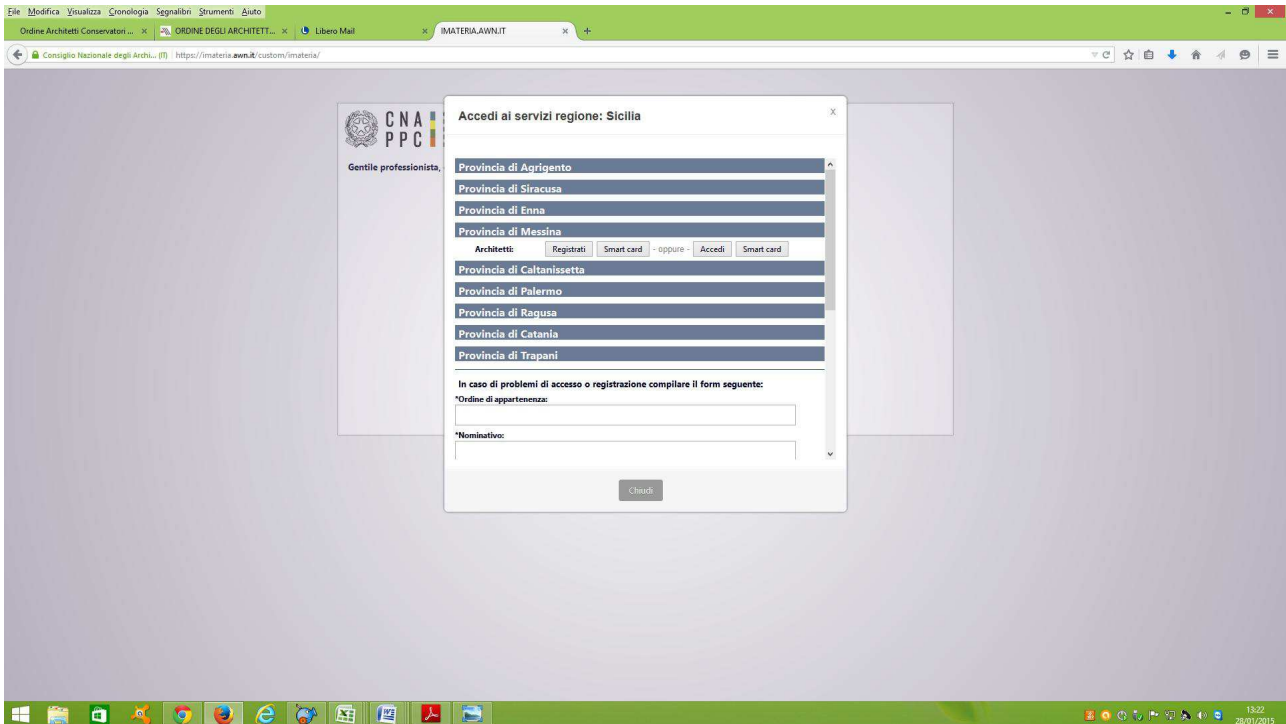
File Modifica Visualizza Cronologia Segnalibri Strumenti Aiuto

Ordine Architetti Conservatori ... × ORDINE DEGLI ARCHITETT... × Libero Mail × IMATERIA.AWN.IT × +

Consiglio Nazionale degli Archi... (IT) https://imateria.awn.it/custom/imateria/

CNA PPC

Gentile professionista,

Accedi ai servizi regione: Sicilia

×

Provincia di Agrigento

Provincia di Siracusa

Provincia di Enna

Provincia di Messina

Architetti: Registrati Smart card - oppure - Accedi Smart card

Provincia di Caltanissetta

Provincia di Palermo

Provincia di Ragusa

Provincia di Catania

Provincia di Trapani

In caso di problemi di accesso o registrazione compilare il form seguente:

*Ordine di appartenenza:

*Nominativo:

Chiudi

13:22
28/01/2015